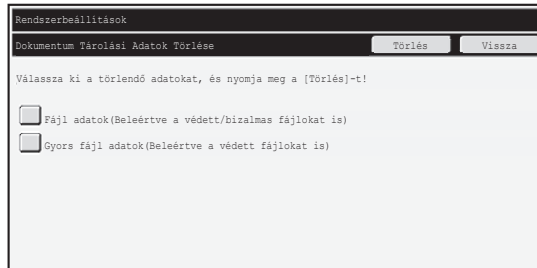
Rendszerbeállítások

Dokumentum Tárolási Adatok Törlése

Törlés

Vissza

Válassza ki a törlendő adatokat, és nyomja meg a [Törlés]-t!

Fájl adatok(Beleértve a védett/bizalmas fájlokat is)

Gyors fájl adatok(Beleértve a védett fájlokat is)